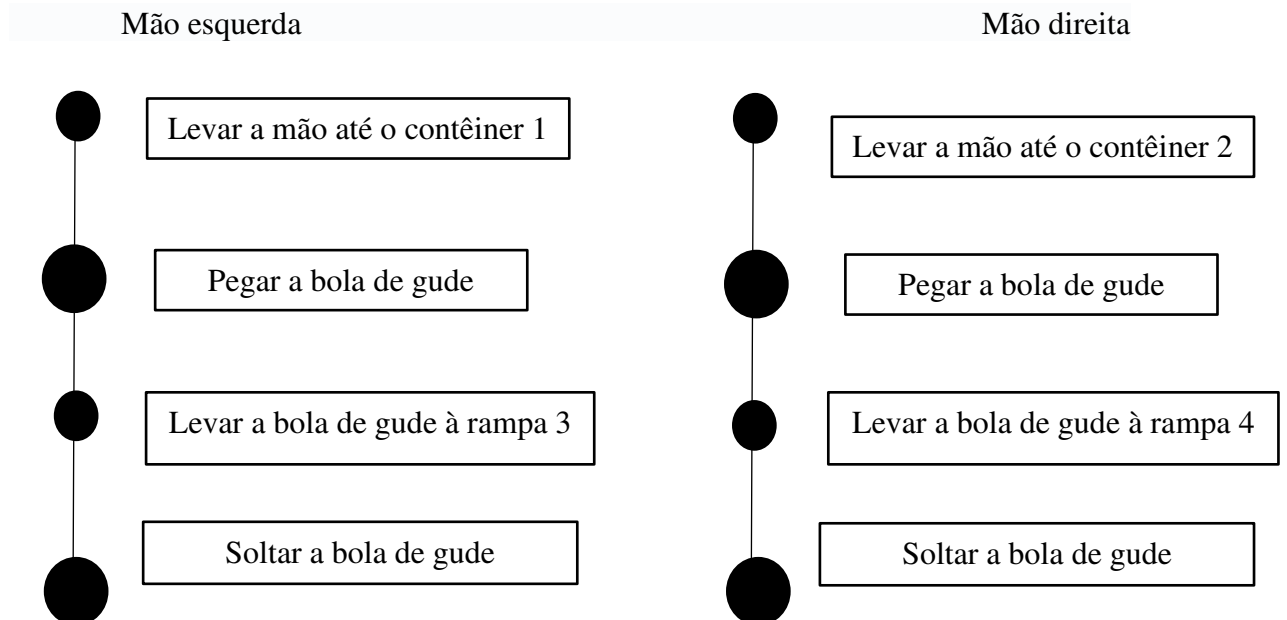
Mão esquerda

Levar a mão até o contêiner 1

Pegar a bola de gude

Levar a bola de gude à rampa 3

Soltar a bola de gude

Mão direita

Levar a mão até o contêiner 2

Pegar a bola de gude

Levar a bola de gude à rampa 4

Soltar a bola de gude